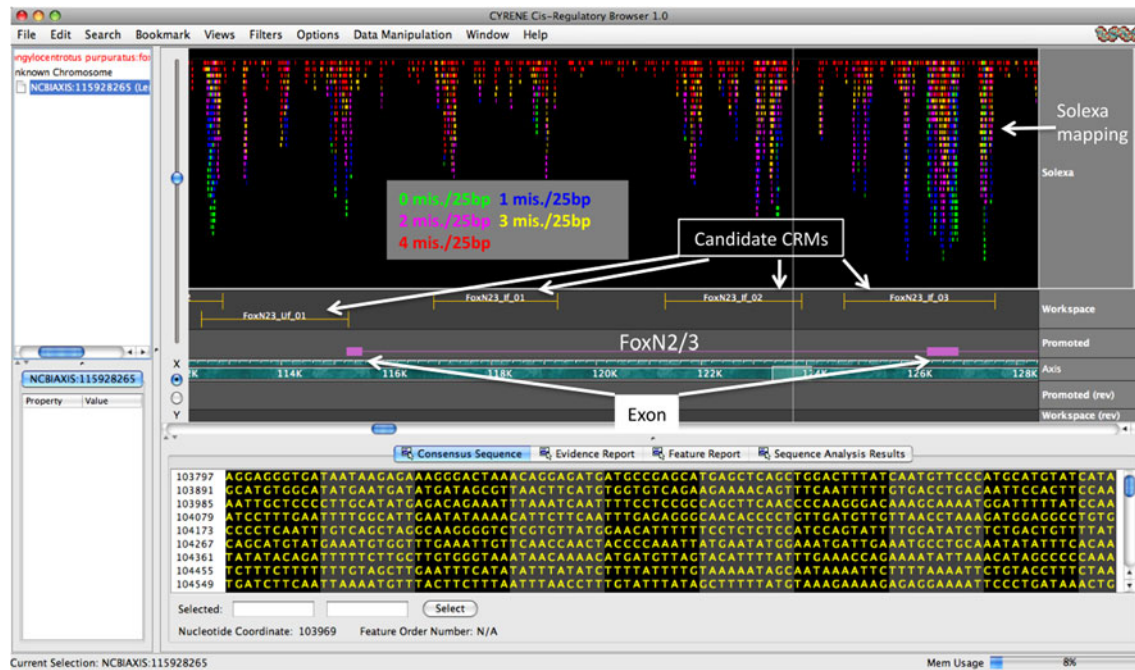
CYRENE Cis-Regulatory Browser 1.0

File Edit Search Bookmark Views Filters Options Data Manipulation Window Help

ongylocentrotus purpuratus:fo
nknown Chromosome
NCBIAXIS:115928265 (Le

Solexa mapping

Solexa

0 mis./25bp 1 mis./25bp
2 mis./25bp 3 mis./25bp
4 mis./25bp

Candidate CRMs

FoxN23_Uf_01
FoxN23_If_01
FoxN23_If_02
FoxN23_If_03

Workspace

FoxN2/3

Promoted

X
2K 114K 116K 118K 120K 122K 124K 126K 128K

Axis

Promoted (rev)

Y

Exon

Workspace (rev)

NCBIAXIS:115928265

Property Value

Consensus Sequence Evidence Report Feature Report Sequence Analysis Results

103797 AGGAGGGTGATAATAAGAGAAAGGCACTAAACAGGACATGATGCCCGAGCATGAGCTCAGCTGGACTTTATCAATGTTCCCATGCATGTATCATA
103891 GCATGTGGCATATGAATGATATGATAGCGTTAACTTCATGTGGTGTCAGAAGAAAACAGTTTCAATTTTTGTGACCTGACAATTCCACTTCCAA
103985 AATTGCTCCCCTTGCATATGAGACAGAAATTTAAATCAATTTTCCTCCGCCAGCTTCAACCCAAGGGACAAACCAAAATGGATTTTTATCCAA
104079 ATCCTTTGAATTTTGCCATTGAATATAAAACATTCTTCAATTTGACAGGGAACACCCCCTTGATTTGTTAACCTAAAGATGGAGGCCTGTG
104173 CCCCTCAATTTGTCAGCTAGGCAAGGGGTCTCGTGTTATGGAACATTTTTTCCTCTCTCCATCCAGTATTTTGCATATCTTCTGACTGTTTTAT
104267 CAGCATGTATGAAATGTGCTTTGAAATTGTTCAACCAACTACCCCAAATTATGAATATGGAAATGATTGAAATGCCTGCAAATATATTTCACAA
104361 TATATACAGATTTTTCTTGCTTGTGGGTAAATAACAAAACATGATGTTAGTACATTTTATTTGAAACCAGAAAATATTAAACATAGCCCCAAA
104455 TCTTTCTTTTTTTGTAGCTTGAATTTCATATATTTATATCTTTTATTTTGTAAAAATAGCAATAAAATTCTTTTAAAATTCTGTACCTTTCTAA
104549 TGATCTTCAATTAAAATGTTTACTTCTTTAATTTAACCTTTGTATTTATAGCTTTTTATGTAAAGAAAAGAGAGGAAAATTCCCTGATAAACTG

Selected: Select

Nucleotide Coordinate: 103969 Feature Order Number: N/A

Current Selection: NCBIAXIS:115928265

Mem Usage 8%